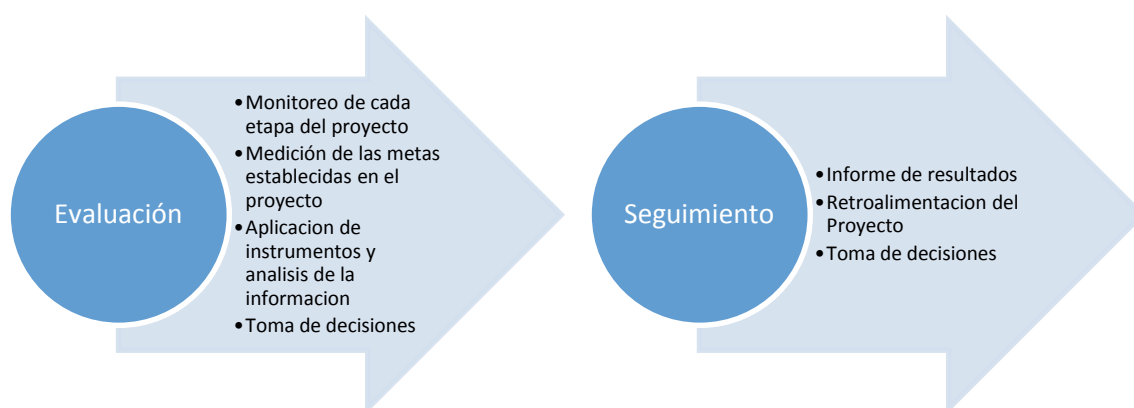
Evaluación

- Monitoreo de cada etapa del proyecto
- Medición de las metas establecidas en el proyecto
- Aplicacion de instrumentos y analisis de la informacion
- Toma de decisiones

Seguimiento

- Informe de resultados
- Retroalimentacion del Proyecto
- Toma de decisiones